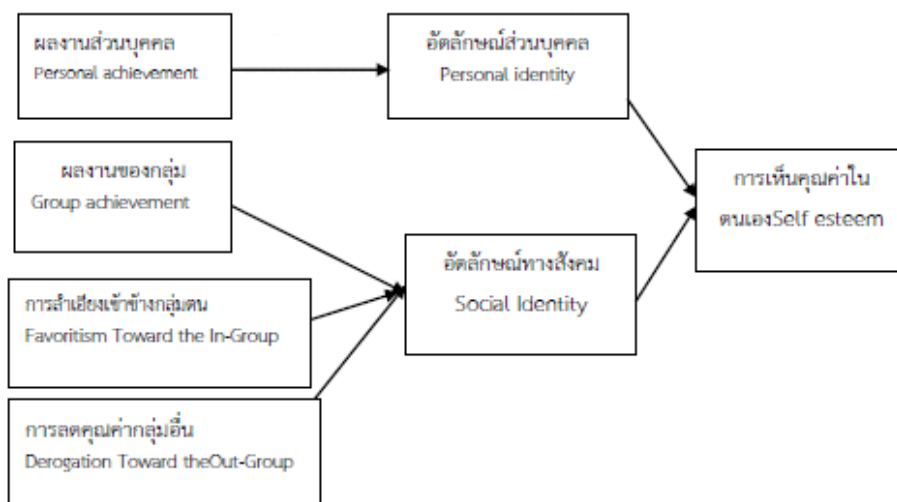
ผลงานส่วนบุคคล
Personal achievement

อัตลักษณ์ส่วนบุคคล
Personal identity

ผลงานของกลุ่ม
Group achievement

การเห็นคุณค่าในตนเองSelf esteem

อัตลักษณ์ทางสังคม
Social Identity

การลำเอียงเข้าข้างกลุ่มตน
Favoritism Toward the In-Group

การลดคุณค่ากลุ่มอื่น
Derogation Toward theOut-Group